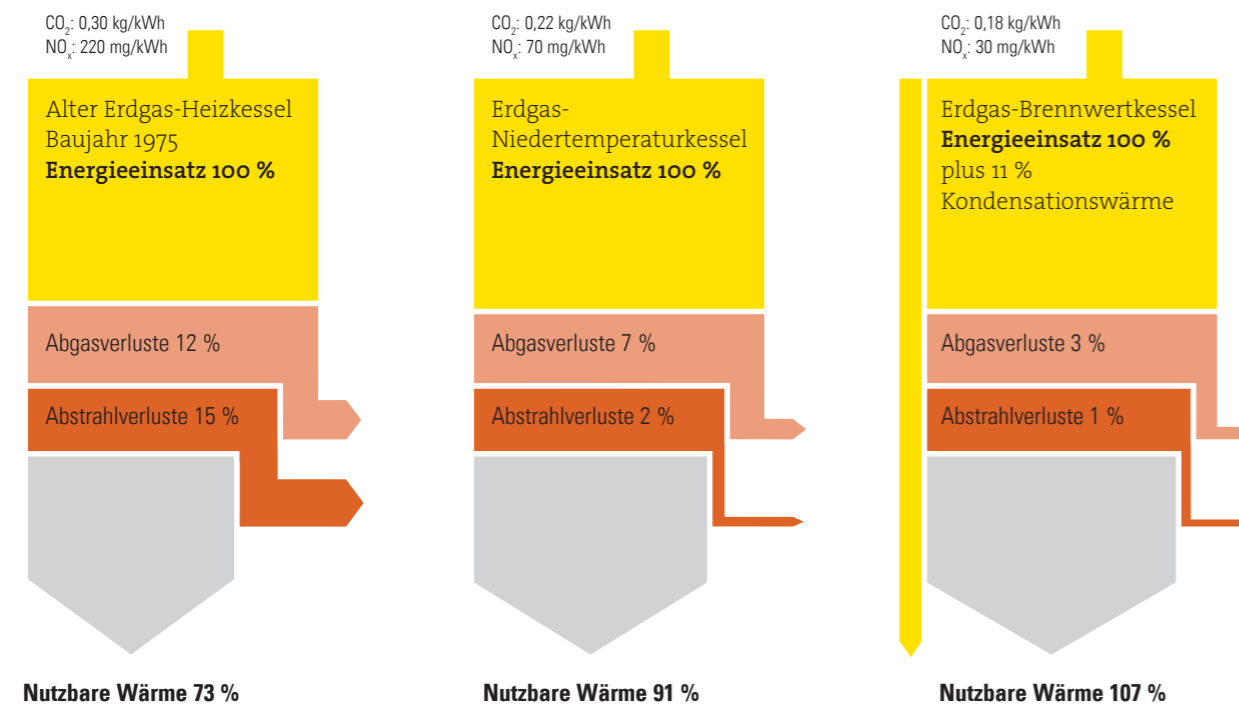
$CO_2$: 0,30 kg/kWh
$NO_x$: 220 mg/kWh

Alter Erdgas-Heizkessel Baujahr 1975
**Energieeinsatz 100 %**

Abgasverluste 12 %

Abstrahlverluste 15 %

Nutzbare Wärme 73 %

$CO_2$: 0,22 kg/kWh
$NO_x$: 70 mg/kWh

Erdgas-Niedertemperaturkessel
**Energieeinsatz 100 %**

Abgasverluste 7 %

Abstrahlverluste 2 %

Nutzbare Wärme 91 %

$CO_2$: 0,18 kg/kWh
$NO_x$: 30 mg/kWh

Erdgas-Brennwertkessel
**Energieeinsatz 100 %**
plus 11 % Kondensationswärme

Abgasverluste 3 %

Abstrahlverluste 1 %

Nutzbare Wärme 107 %